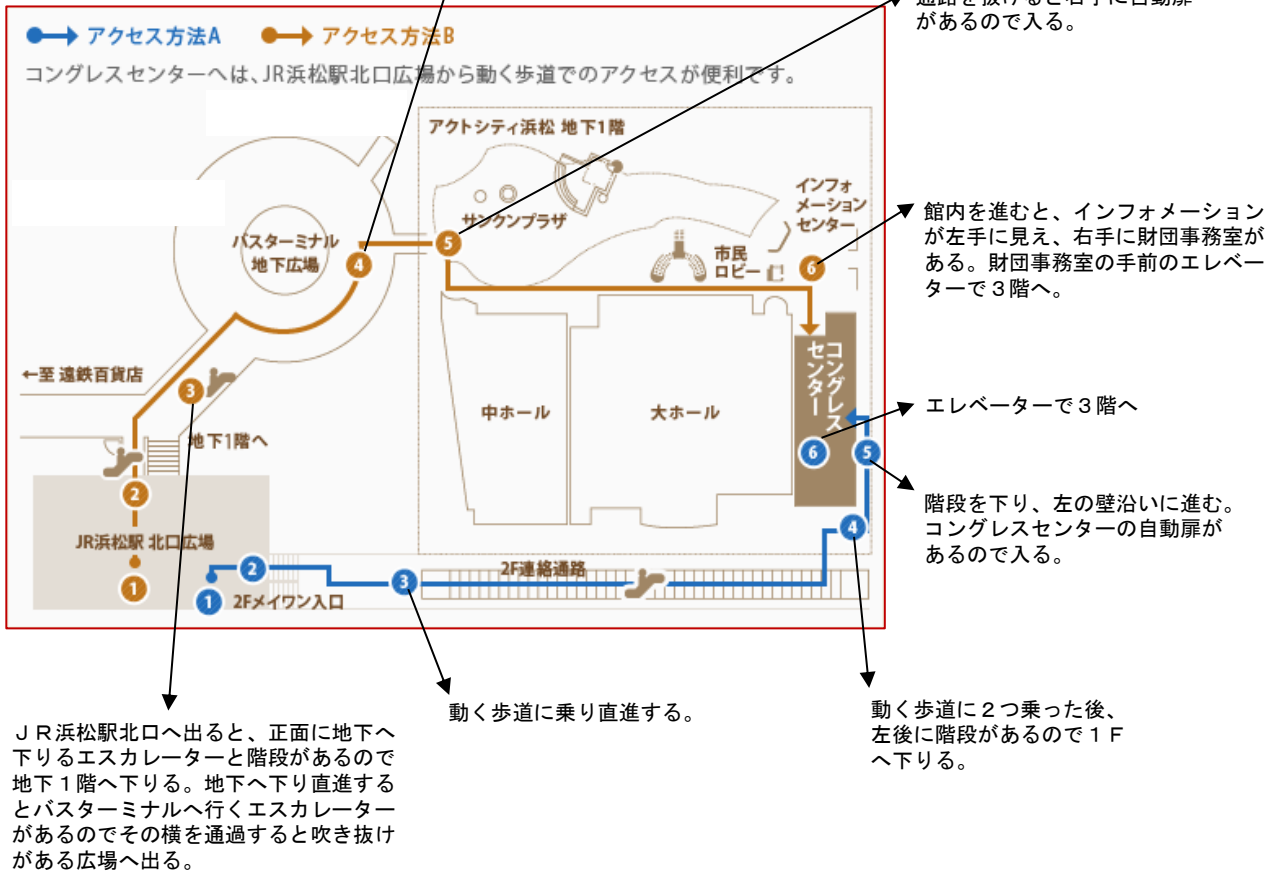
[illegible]右手に自動扉があるので入る。

アクセス方法A　アクセス方法B

コングレスセンターへは、JR浜松駅北口広場から動く歩道でのアクセスが便利です。

アクトシティ浜松 地下1階

インフォメーションセンター

サンクンプラザ

市民ロビー

バスターミナル地下広場

←至 遠鉄百貨店

地下1階へ

中ホール

大ホール

コングレスセンター

JR浜松駅 北口広場

2F連絡通路

2Fメイワン入口

館内を進むと、インフォメーションが左手に見え、右手に財団事務室がある。財団事務室の手前のエレベーターで３階へ。

エレベーターで３階へ

階段を下り、左の壁沿いに進む。コングレスセンターの自動扉があるので入る。

ＪＲ浜松駅北口へ出ると、正面に地下へ下りるエスカレーターと階段があるので地下１階へ下りる。地下へ下り直進するとバスターミナルへ行くエスカレーターがあるのでその横を通過すると吹き抜けがある広場へ出る。

動く歩道に乗り直進する。

動く歩道に２つ乗った後、左後に階段があるので１Ｆへ下りる。